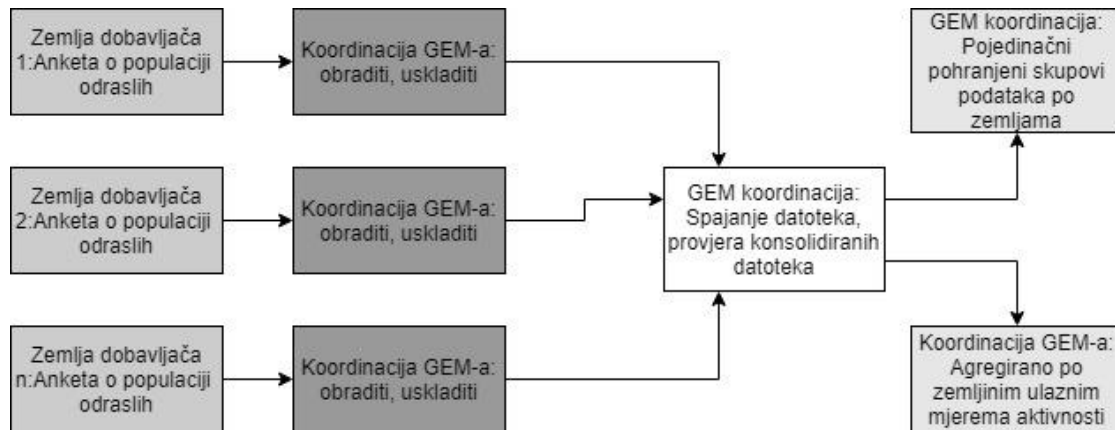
Zemlja dobavljača 1:Anketa o populaciji odraslih

Koordinacija GEM-a: obraditi, uskladiti

Zemlja dobavljača 2:Anketa o populaciji odraslih

Koordinacija GEM-a: obraditi, uskladiti

Zemlja dobavljača n:Anketa o populaciji odraslih

Koordinacija GEM-a: obraditi, uskladiti

GEM koordinacija: Spajanje datoteka, provjera konsolidiranih datoteka

GEM koordinacija: Pojedinačni pohranjeni skupovi podataka po zemljama

Koordinacija GEM-a: Agregirano po zemljinim ulaznim mjerema aktivnosti